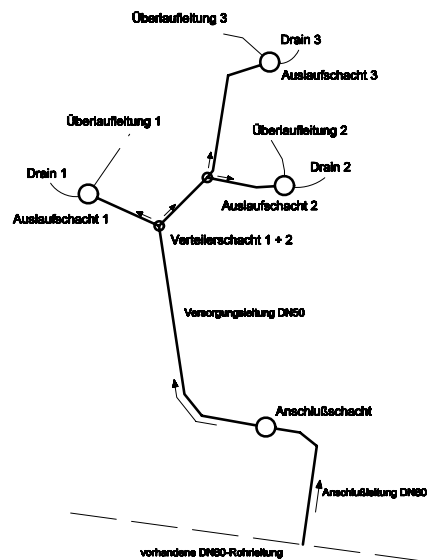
Überlaufleitung 3

Drain 3

Auslaufschacht 3

Überlaufleitung 1

Überlaufleitung 2

Drain 1

Drain 2

Auslaufschacht 2

Auslaufschacht 1

Verteilerschacht 1 + 2

Versorgungsleitung DN50

Anschlußschacht

Anschlußleitung DN80

vorhandene DN80-Rohrleitung